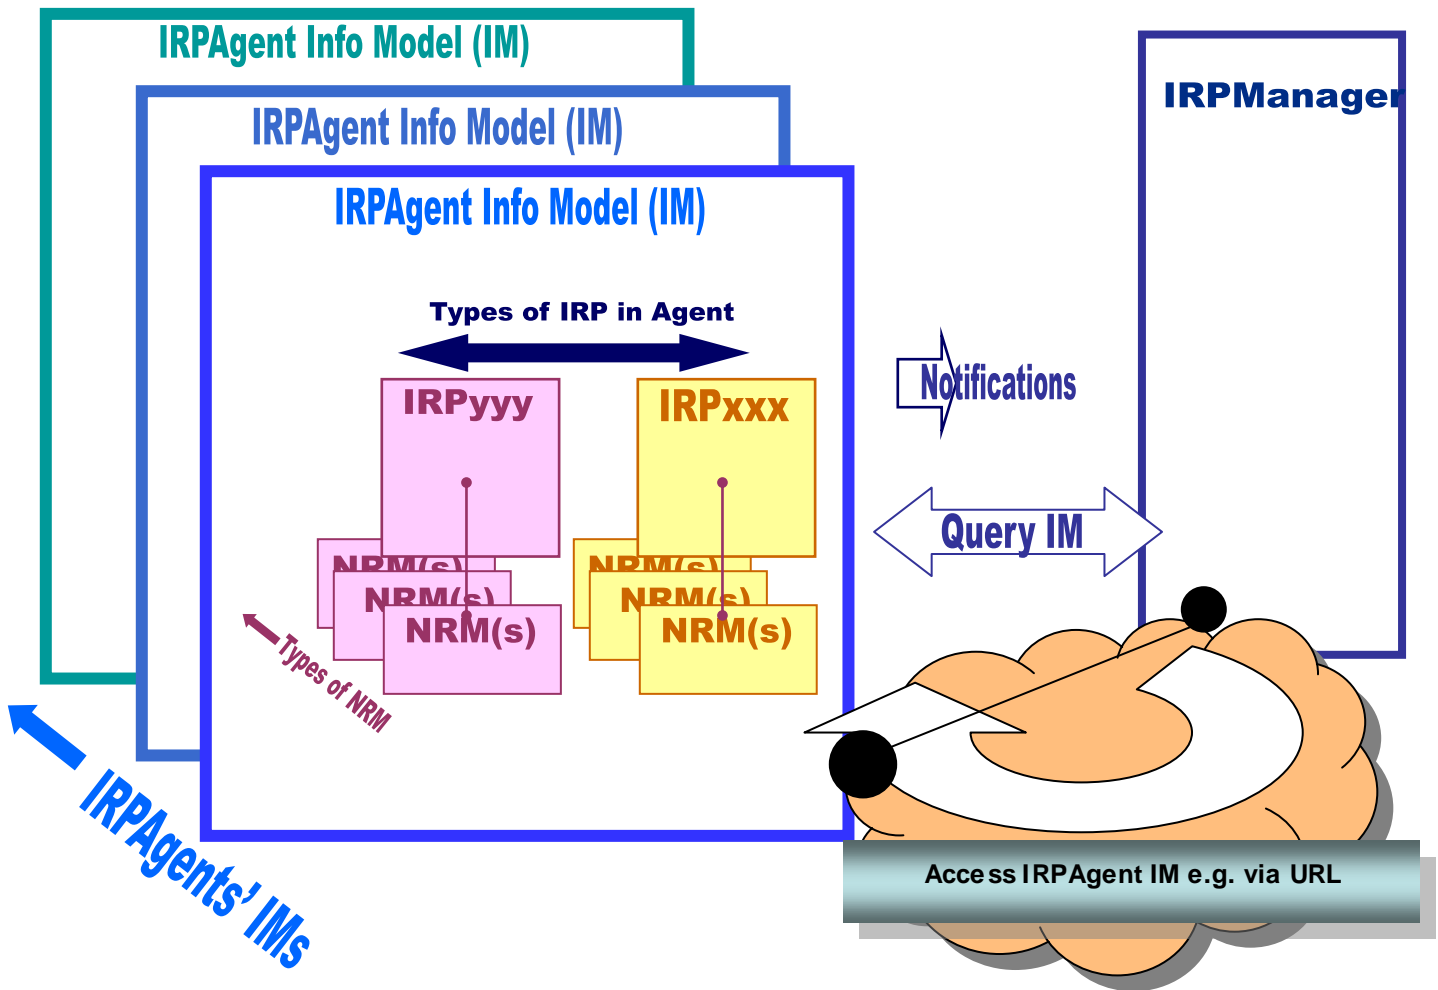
IRPAgent Info Model (IM)

IRPAgent Info Model (IM)

IRPAgent Info Model (IM)

IRPManager

Types of IRP in Agent

IRPyyy

IRPxxx

NRM(s)

NRM(s)

NRM(s)

NRM(s)

NRM(s)

NRM(s)

Types of NRM

Notifications

Query IM

IRPAgents' IMs

Access IRPAgent IM e.g. via URL